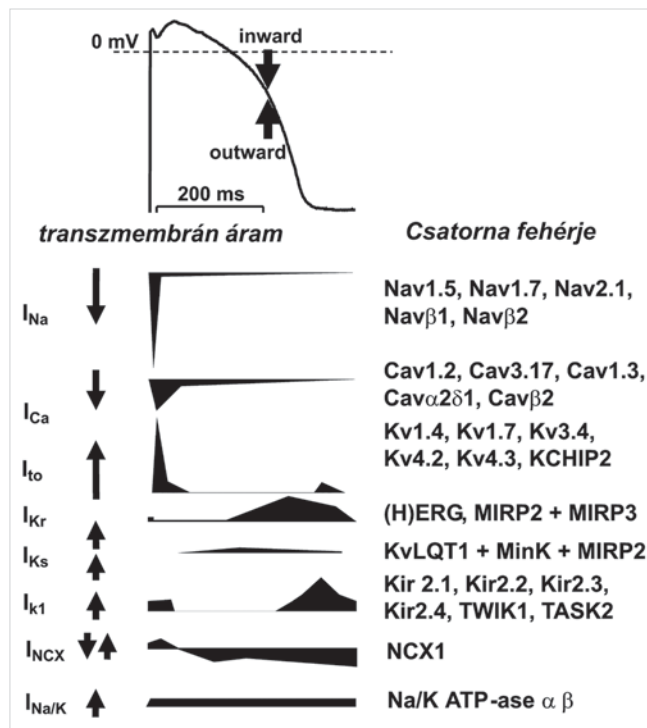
0 mV

inward

outward

200 ms

transzmembrán áram

Csatorna fehérje

$I_{Na}$

Nav1.5, Nav1.7, Nav2.1, Nav$\beta$1, Nav$\beta$2

$I_{Ca}$

Cav1.2, Cav3.17, Cav1.3, Cav$\alpha$2$\delta$1, Cav$\beta$2

$I_{to}$

Kv1.4, Kv1.7, Kv3.4, Kv4.2, Kv4.3, KCHIP2

$I_{Kr}$

(H)ERG, MIRP2 + MIRP3

$I_{Ks}$

KvLQT1 + MinK + MIRP2

$I_{k1}$

Kir 2.1, Kir2.2, Kir2.3, Kir2.4, TWIK1, TASK2

$I_{NCX}$

NCX1

$I_{Na/K}$

Na/K ATP-ase $\alpha$ $\beta$